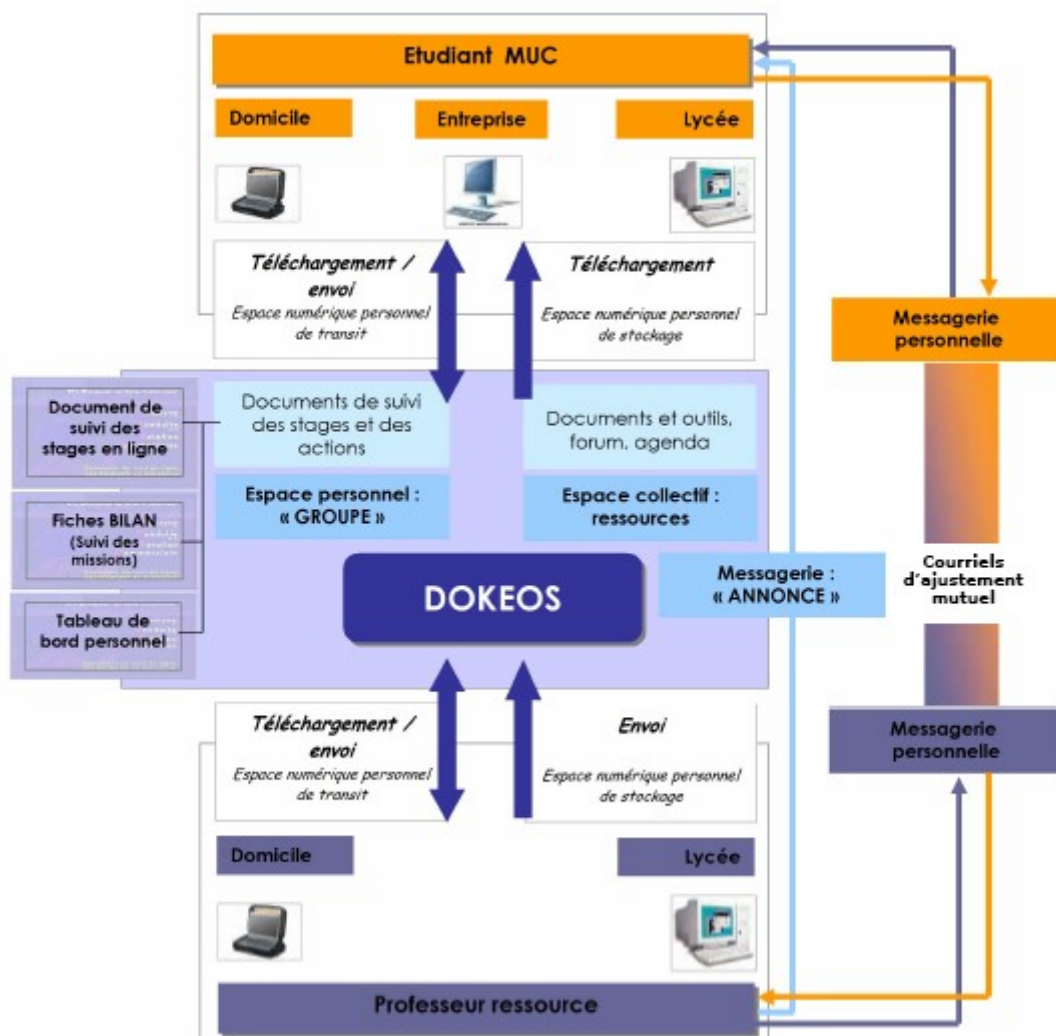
Etudiant MUC

Domicile

Entreprise

Lycée

Téléchargement / envoi

Espace numérique personnel de transit

Téléchargement

Espace numérique personnel de stockage

Messagerie personnelle

Document de suivi des stages en ligne

Fiches BILAN (Suivi des missions)

Tableau de bord personnel

Documents de suivi des stages et des actions

Espace personnel : « GROUPE »

Documents et outils, forum, agenda

Espace collectif : ressources

DOKEOS

Messagerie : « ANNONCE »

Courriels d'ajustement mutuel

Messagerie personnelle

Téléchargement / envoi

Espace numérique personnel de transit

Envoi

Espace numérique personnel de stockage

Domicile

Lycée

Professeur ressource